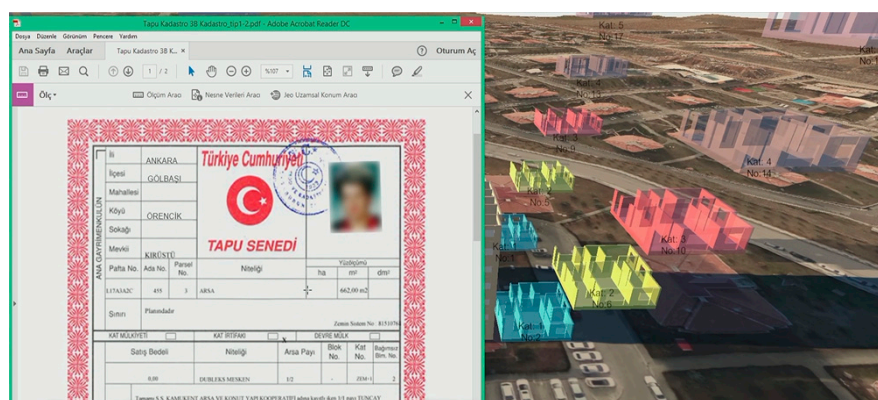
Tapu Kadastro 3B Kadastro_tip1-2.pdf - Adobe Acrobat Reader DC

Dosya Düzenle Görünüm Pencere Yardım

Ana Sayfa Araçlar Tapu Kadastro 3B K... ×

Oturum Aç

1 / 2 %107

Ölç

Ölçüm Aracı Nesne Verileri Aracı Jeo Uzamsal Konum Aracı

ANA GAYRİMENKULÜN

| İli | ANKARA |
|---|---|
| İlçesi | GÖLBAŞI |
| Mahallesi | |
| Köyü | ÖRENCİK |
| Sokağı | |
| Mevkii | KIRÜSTÜ |

Türkiye Cumhuriyeti

TAPU SENEDİ

| Pafta No. | Ada No. | Parsel No. | Niteliği | Yüzölçümü ha | m² | dm² |
|---|---|---|---|---|---|---|
| I.17A1A2C | 455 | 3 | ARSA | | 662,00 m2 | |

Sınırı Planındadır

Zemin Sistem No: B153076

KAT MÜLKİYETİ KAT İRTİFAKI DEVRE MÜLK

| Satış Bedeli | Niteliği | Arsa Payı | Blok No. | Kat No. | Bağımsız Blm. No. |
|---|---|---|---|---|---|
| 0,00 | DUBLEKS MESKEN | 1/2 | - | ZEMİN | 2 |

Kat: 5
No: 17

Kat: 3
No: 9

Kat: 4
No: 14

Kat: 2
No: 5

Kat: 3
No: 10

Kat: 1
No: 1

Kat: 2
No: 6

Kat: 1
No: 2